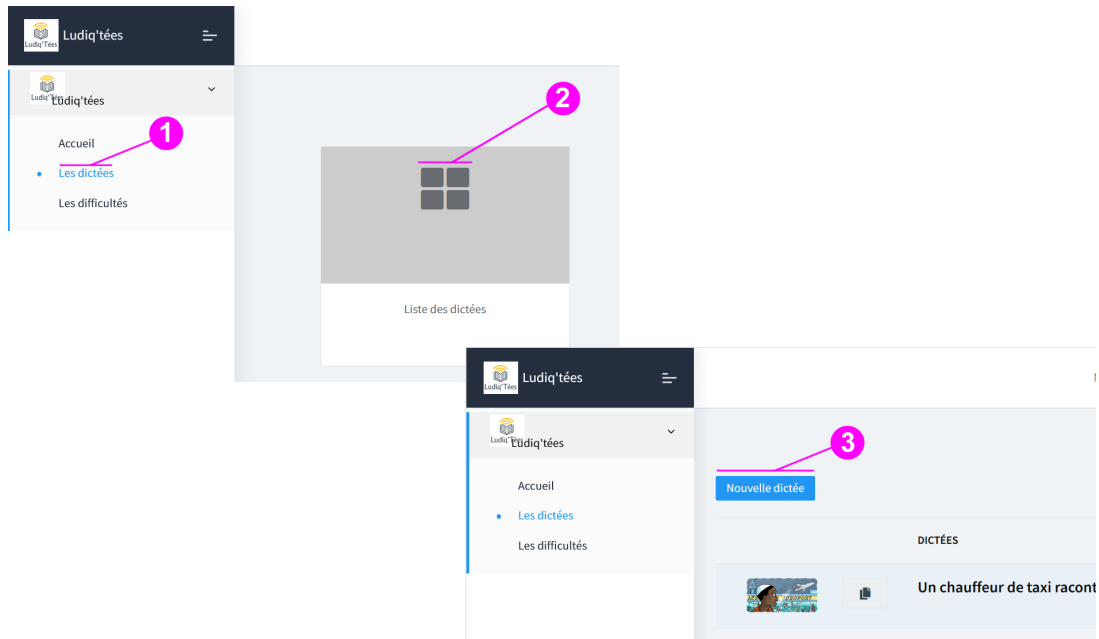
Ludiq'Tées Ludiq'tées

Ludiq'Tées Ludiq'tées

1

Accueil

Les dictées

Les difficultés

2

Liste des dictées

Ludiq'Tées Ludiq'tées

Ludiq'Tées Ludiq'tées

Accueil

Les dictées

Les difficultés

3

Nouvelle dictée

DICTÉES

Un chauffeur de taxi racont